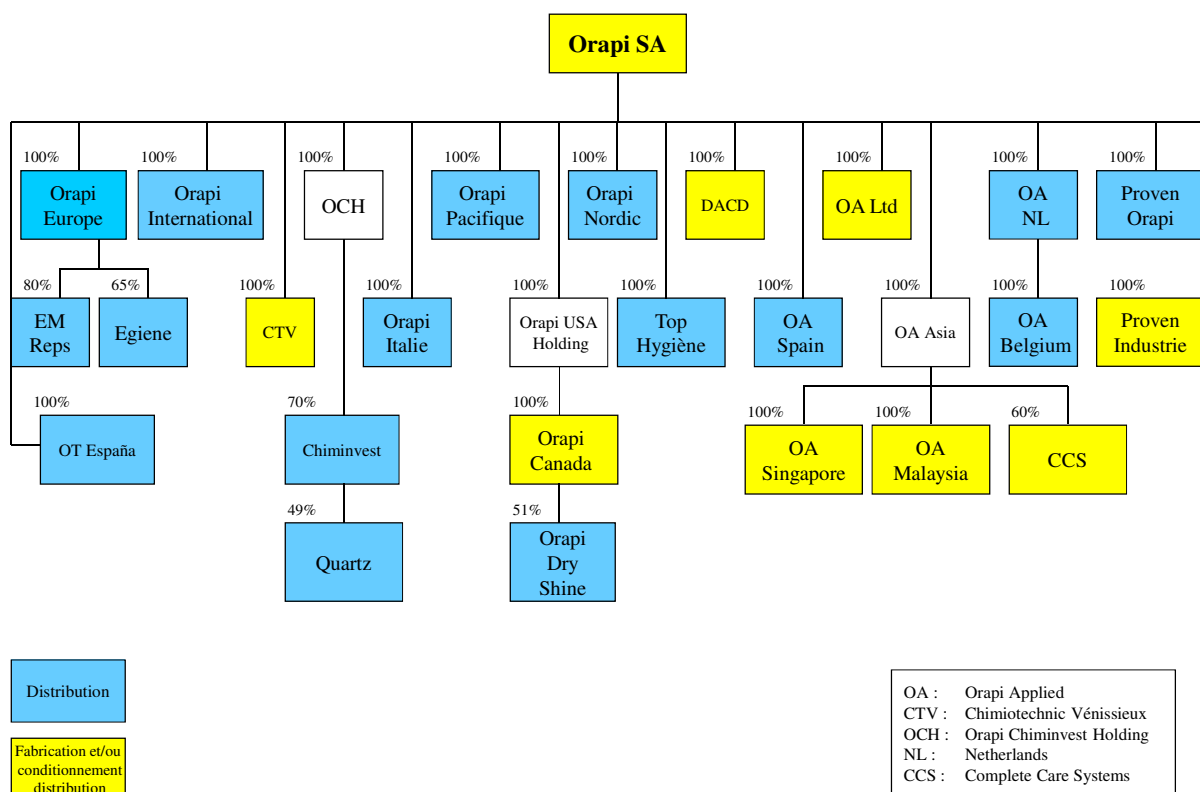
Orapi SA

100%
Orapi Europe

100%
Orapi International

100%
OCH

100%
Orapi Pacifique

100%
Orapi Nordic

100%
DACD

100%
OA Ltd

100%
OA NL

100%
Proven Orapi

80%
EM Reps

65%
Egiene

100%
CTV

100%
Orapi Italie

100%
Orapi USA Holding

100%
Top Hygiène

100%
OA Spain

100%
OA Asia

100%
OA Belgium

100%
Proven Industrie

100%
OT España

70%
Chiminvest

100%
Orapi Canada

100%
OA Singapore

100%
OA Malaysia

60%
CCS

49%
Quartz

51%
Orapi Dry Shine

Distribution

Fabrication et/ou conditionnement distribution

OA : Orapi Applied
CTV : Chimiotechnic Vénissieux
OCH : Orapi Chiminvest Holding
NL : Netherlands
CCS : Complete Care Systems